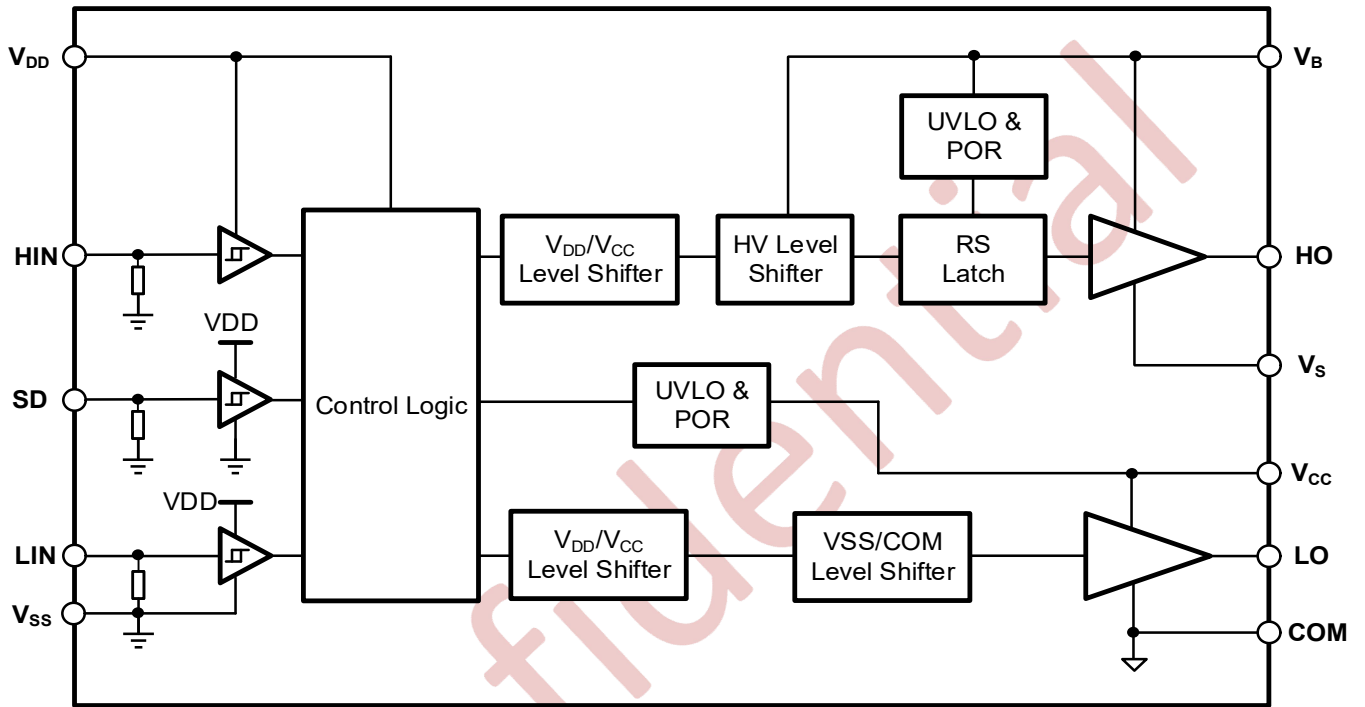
$V_{DD}$
HIN
VDD
SD
VDD
LIN
$V_{SS}$

Control Logic

$V_{DD}/V_{CC}$ Level Shifter

HV Level Shifter

UVLO & POR

RS Latch

UVLO & POR

$V_{DD}/V_{CC}$ Level Shifter

VSS/COM Level Shifter

$V_B$
HO
$V_S$
$V_{CC}$
LO
COM

fidential